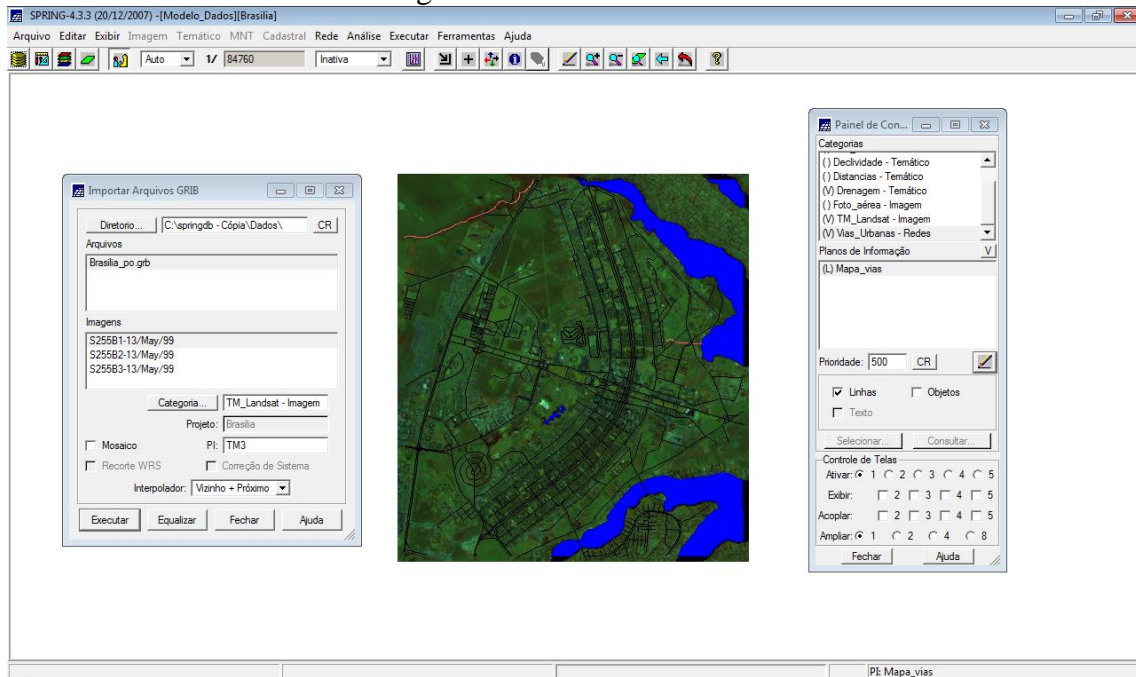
SPRING-4.3.3 (20/12/2007) - [Modelo_Dados][Brasilia]

Arquivo Editar Exibir Imagem Temático MNT Cadastral Rede Análise Executar Ferramentas Ajuda

Auto 1/ 84760 Inativa

Importar Arquivos GRIB

Diretorio... C:\springdb - Cópia\Dados\ CR

Arquivos

Brasilia_po.grb

Imagens

S255B1-13/May/99
S255B2-13/May/99
S255B3-13/May/99

Categoria... TM_Landsat - Imagem

Projeto: Brasilia

Mosaico PI: TM3

Recorte WRS Correção de Sistema

Interpolador: Vizinho + Próximo

Executar Equalizar Fechar Ajuda

Painel de Con...

Categorias

( ) Declividade - Temático
( ) Distancias - Temático
(V) Drenagem - Temático
( ) Foto_aérea - Imagem
(V) TM_Landsat - Imagem
(V) Vias_Urbanas - Redes

Planos de Informação V

(L) Mapa_vias

Prioridade: 500 CR

Linhas Objetos

Texto

Selecionar... Consultar...

Controle de Telas

Ativar: 1 2 3 4 5

Exibir: 2 3 4 5

Acoplar: 2 3 4 5

Ampliar: 1 2 4 8

Fechar Ajuda

PI: Mapa_vias